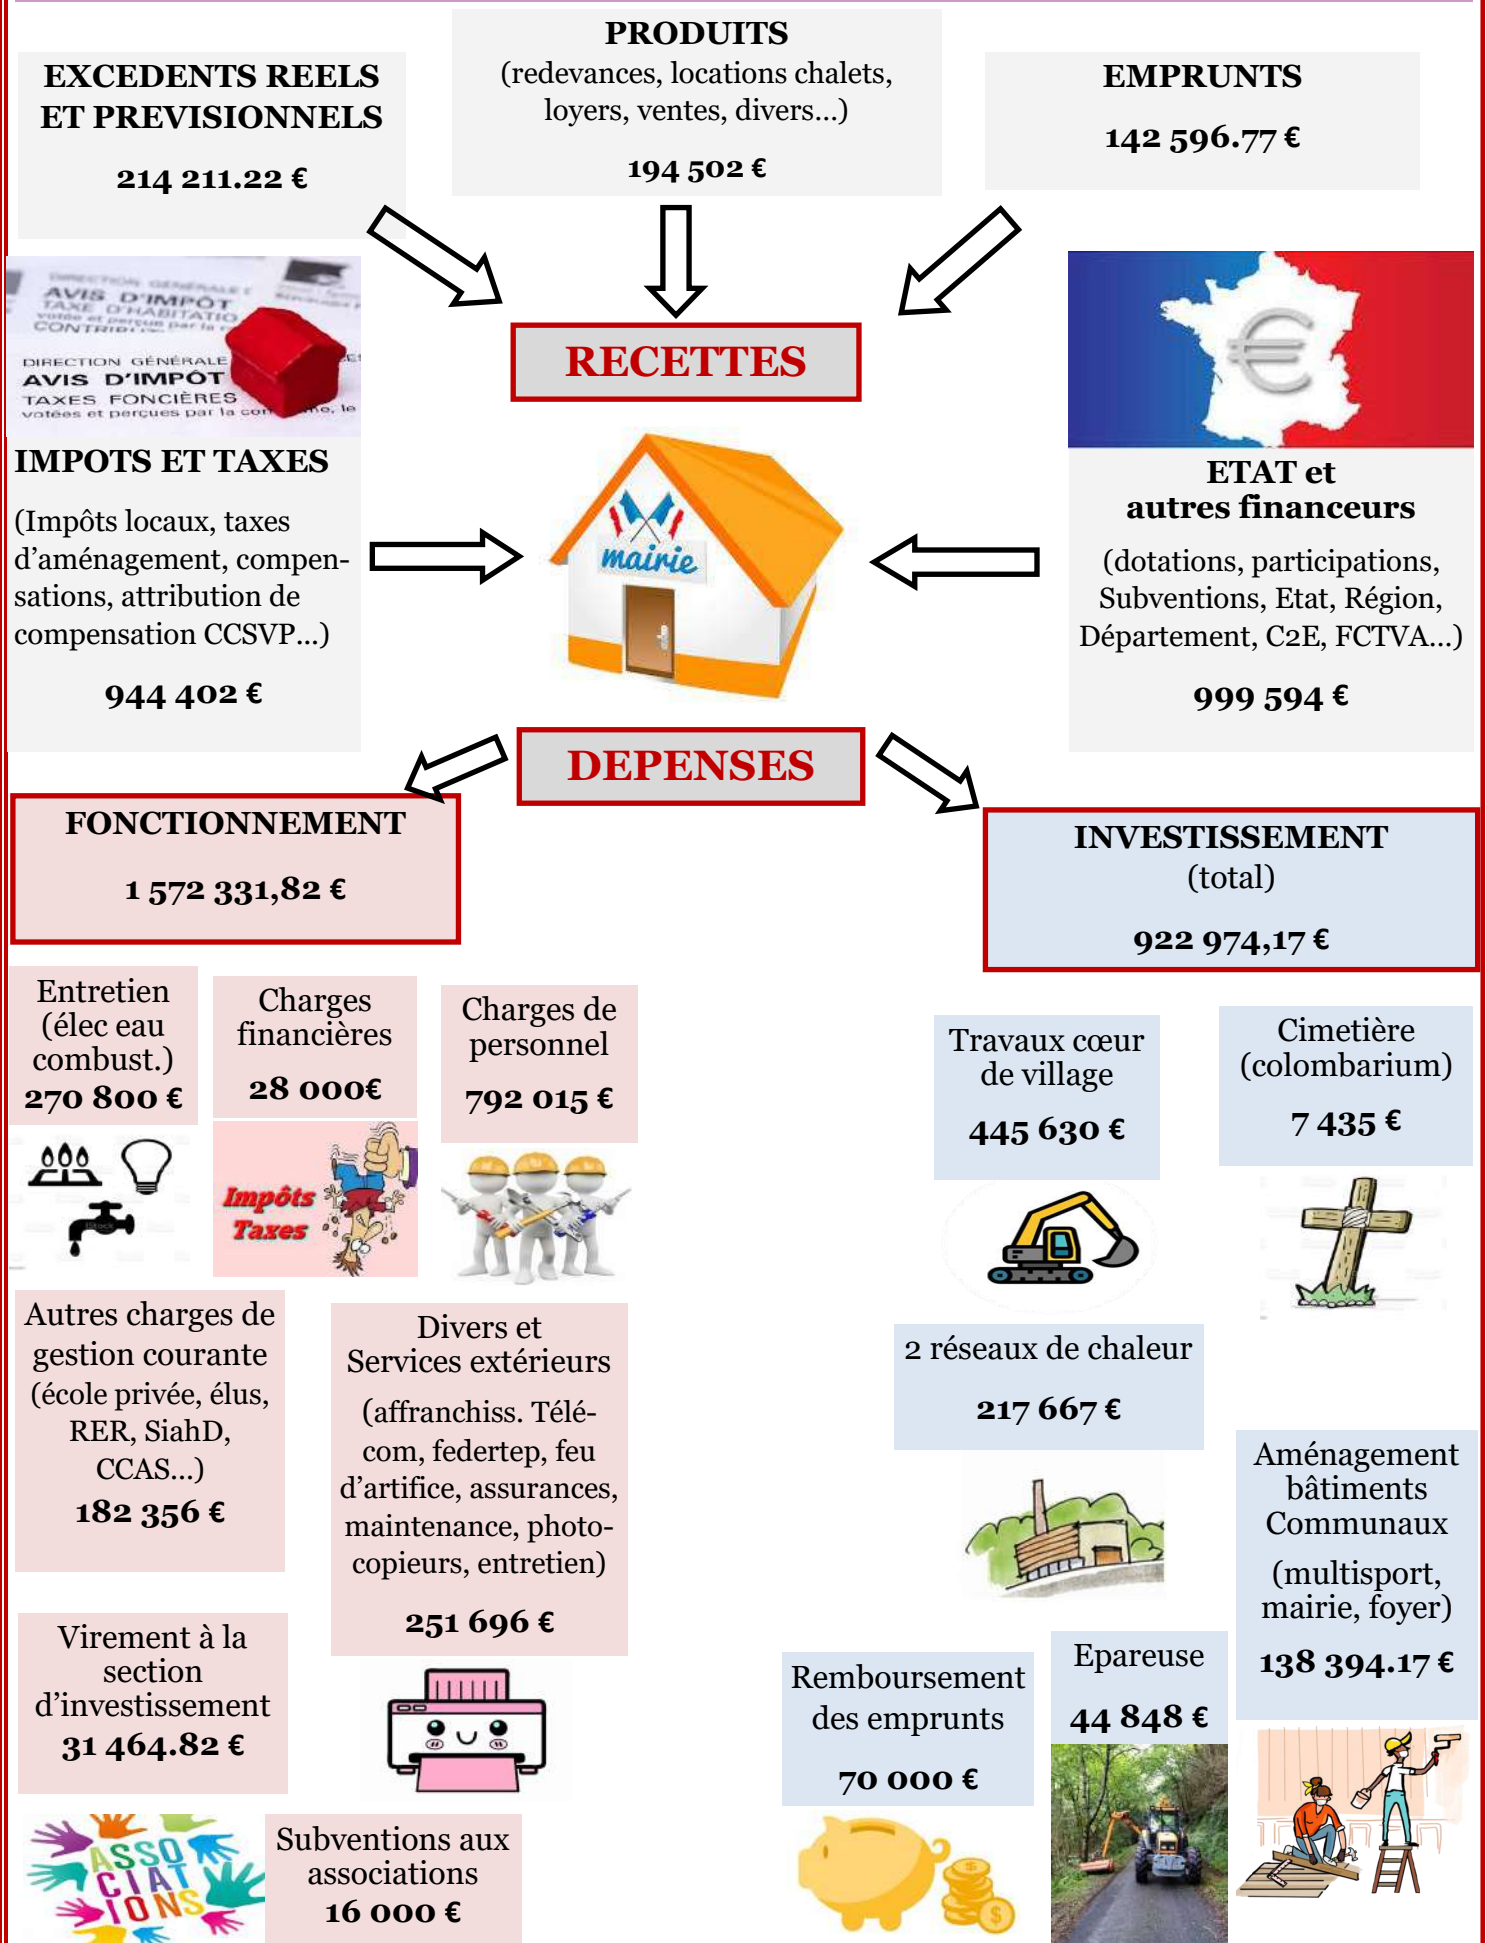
EXCEDENTS REELS ET PREVISIONNELS

214 211.22 €

PRODUITS
(redevances, locations chalets, loyers, ventes, divers…)

194 502 €

EMPRUNTS

142 596.77 €

DIRECTION GÉNÉRALE
AVIS D'IMPÔT
TAXE D'HABITATION
CONTRIBUTION
DIRECTION GÉNÉRALE
AVIS D'IMPÔT
TAXES FONCIÈRES
votées et perçues par la commune, le

RECETTES

IMPOTS ET TAXES

(Impôts locaux, taxes d'aménagement, compensations, attribution de compensation CCSVP…)

944 402 €

mairie

ETAT et autres financeurs

(dotations, participations, Subventions, Etat, Région, Département, C2E, FCTVA…)

999 594 €

DEPENSES

FONCTIONNEMENT

1 572 331,82 €

INVESTISSEMENT
(total)

922 974,17 €

Entretien (élec eau combust.)
270 800 €

Charges financières

28 000€

Charges de personnel

792 015 €

Impôts Taxes

Travaux cœur de village

445 630 €

Cimetière (colombarium)

7 435 €

Autres charges de gestion courante (école privée, élus, RER, SiahD, CCAS…)

182 356 €

Divers et Services extérieurs

(affranchiss. Télécom, federtep, feu d'artifice, assurances, maintenance, photocopieurs, entretien)

251 696 €

2 réseaux de chaleur

217 667 €

Aménagement bâtiments Communaux

(multisport, mairie, foyer)

138 394.17 €

Virement à la section d'investissement
31 464.82 €

Remboursement des emprunts

70 000 €

Epareuse

44 848 €

ASSOCIATIONS

Subventions aux associations
16 000 €